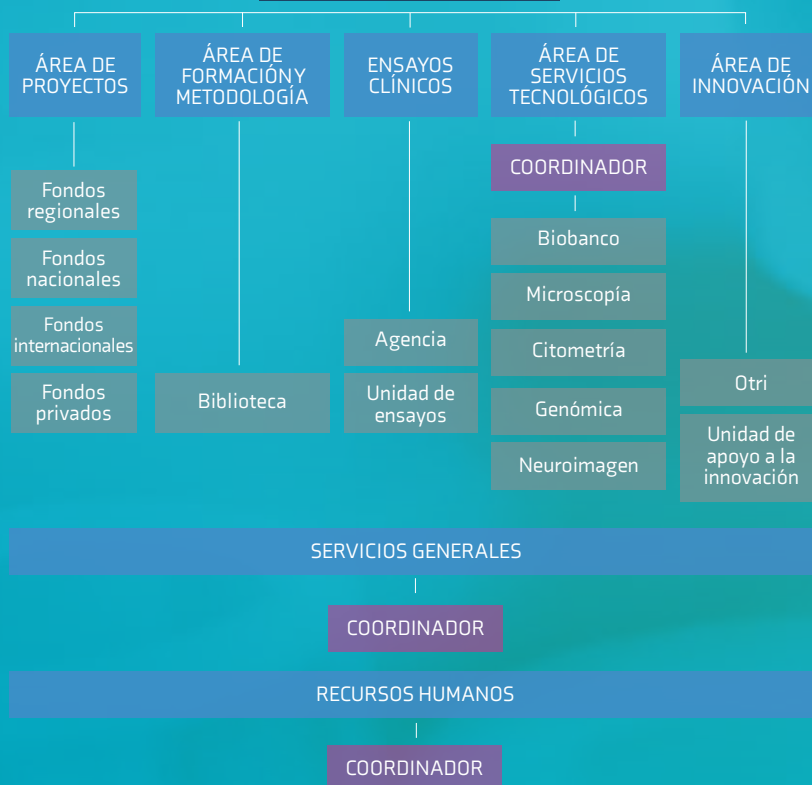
ÁREA DE PROYECTOS

Fondos regionales

Fondos nacionales

Fondos internacionales

Fondos privados

ÁREA DE FORMACIÓN Y METODOLOGÍA

Biblioteca

ENSAYOS CLÍNICOS

Agencia

Unidad de ensayos

ÁREA DE SERVICIOS TECNOLÓGICOS

COORDINADOR

Biobanco

Microscopía

Citometría

Genómica

Neuroimagen

ÁREA DE INNOVACIÓN

Otri

Unidad de apoyo a la innovación

SERVICIOS GENERALES

COORDINADOR

RECURSOS HUMANOS

COORDINADOR